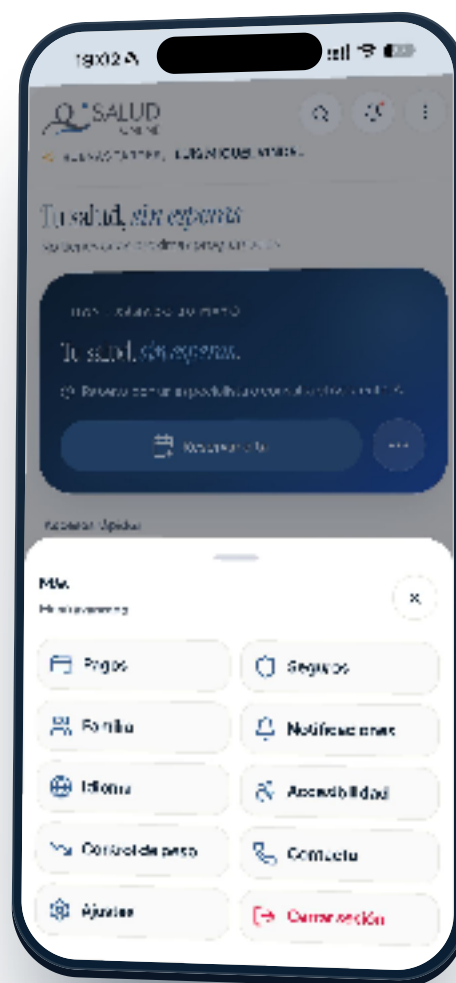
19:02

SALUD ONLINE

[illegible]

Tu salud, sin esperas

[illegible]

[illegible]

Tu salud, sin esperas.

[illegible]

Reservar cita

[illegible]

Más
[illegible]

Pagos
Seguros
Familia
Notificaciones
Idioma
Accesibilidad
Control de peso
Contacto
Ajustes
Cerrar sesión